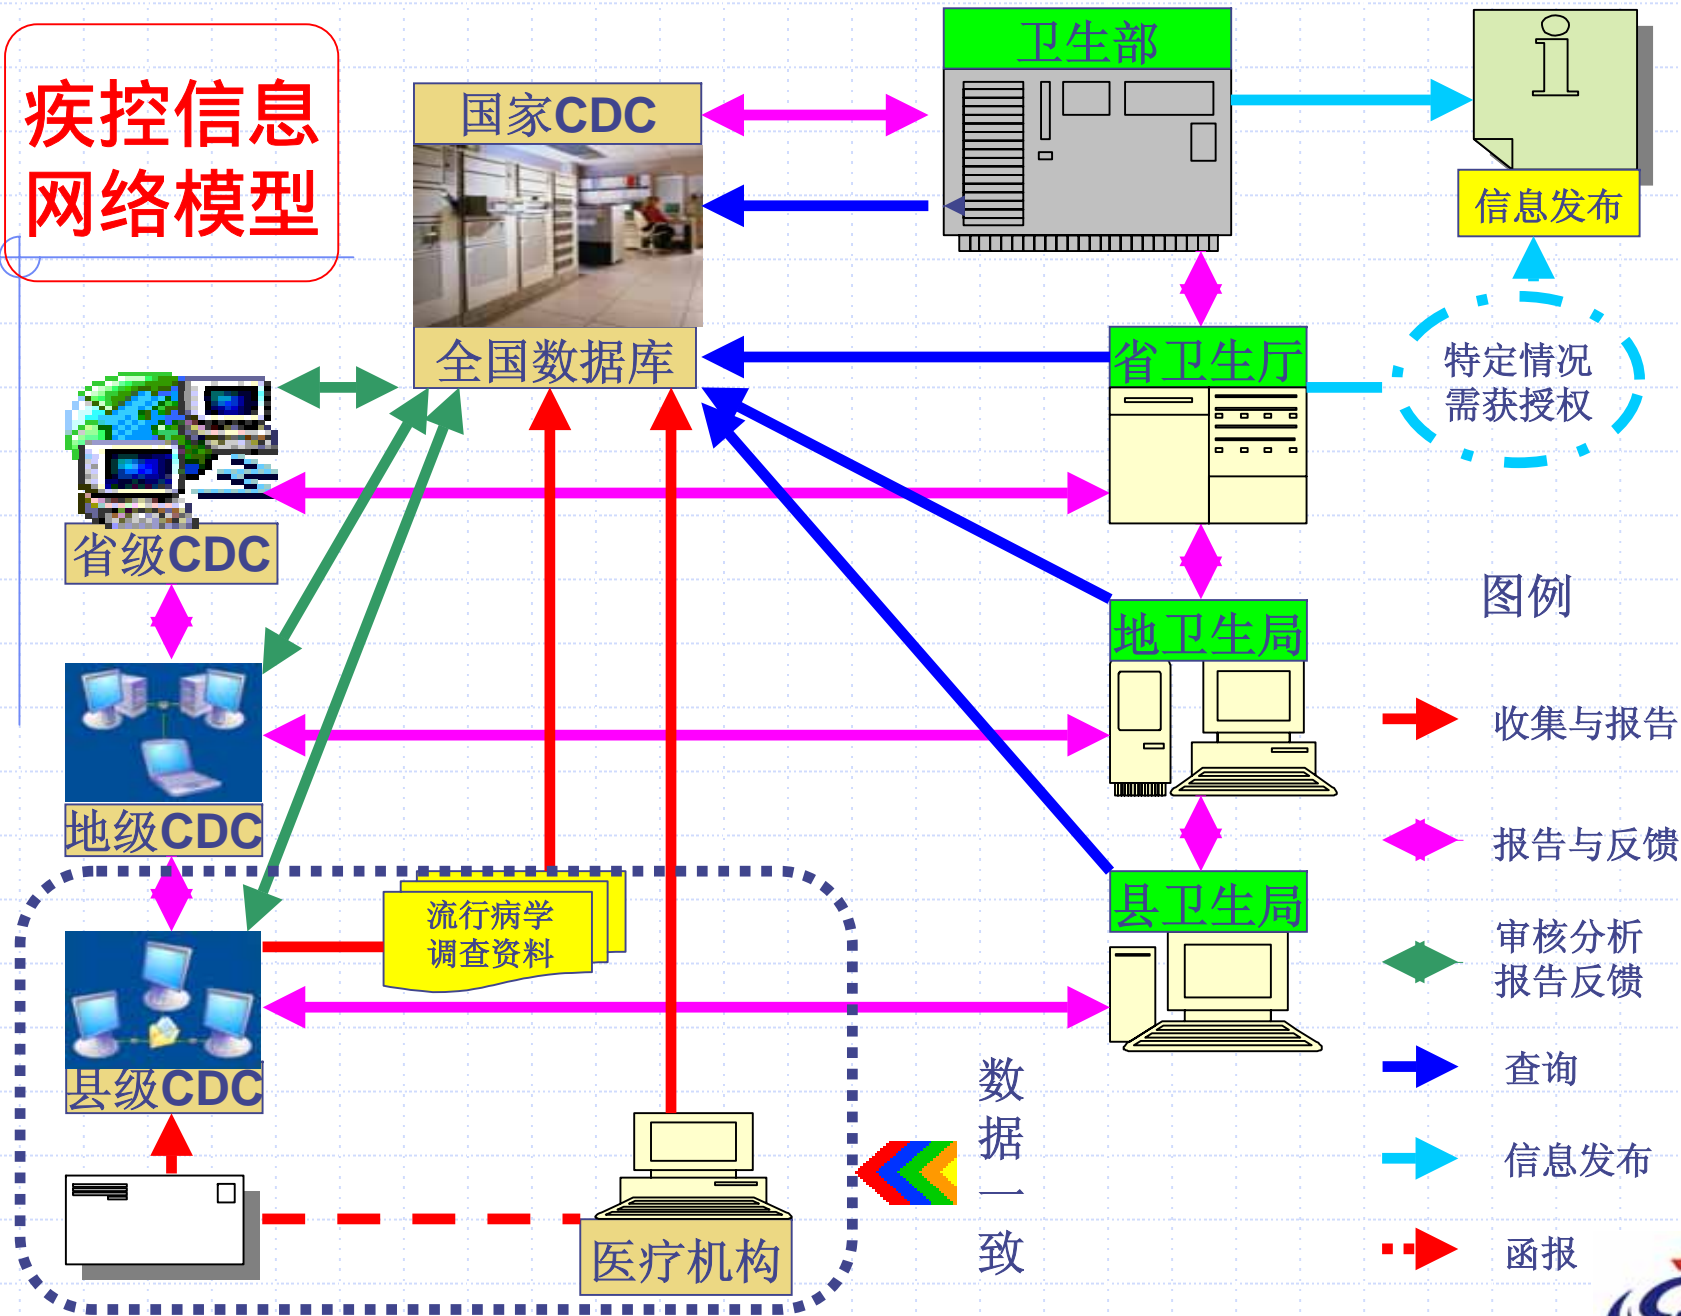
疾控信息网络模型

国家CDC

全国数据库

卫生部

信息发布

省卫生厅

特定情况需获授权

省级CDC

地卫生局

图例

地级CDC

收集与报告

报告与反馈

县卫生局

流行病学调查资料

审核分析报告反馈

县级CDC

数据一致

查询

信息发布

医疗机构

函报